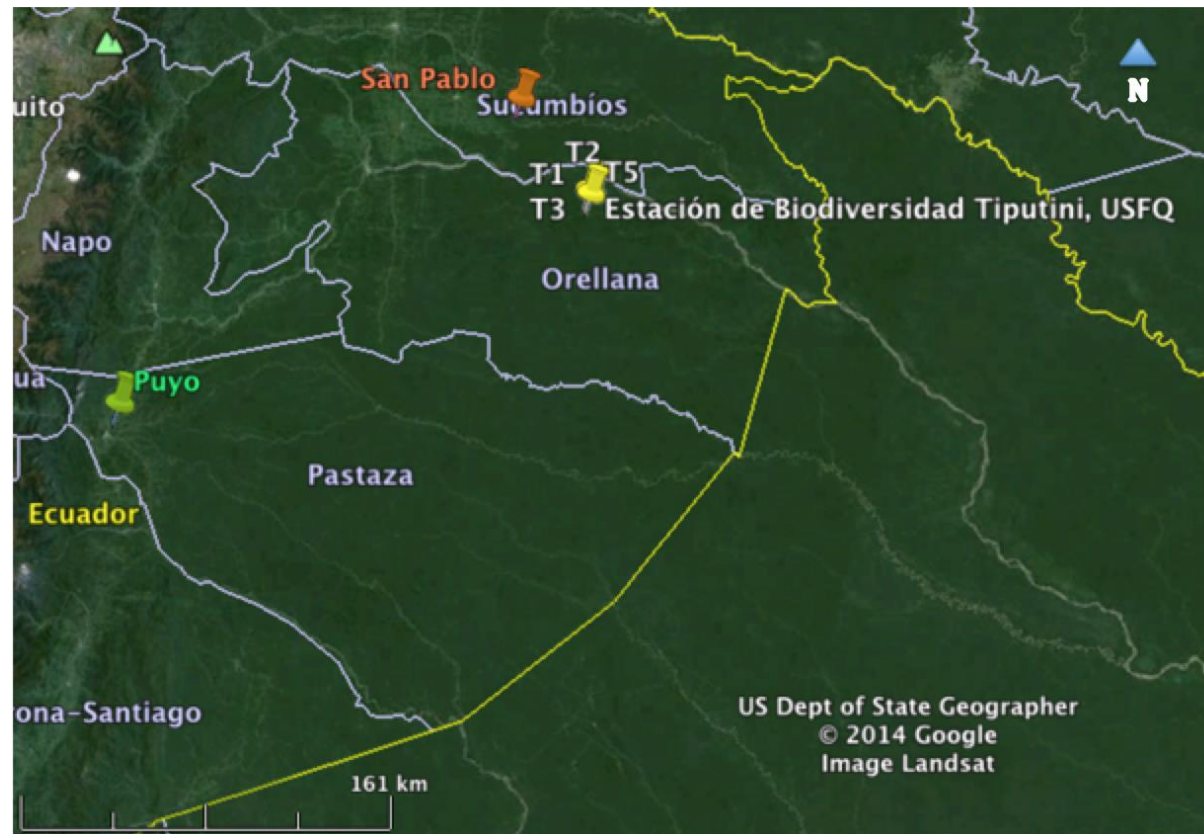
uito

San Pablo

Sucumbíos

N

T2

T1

T5

T3

Estación de Biodiversidad Tiputini, USFQ

Napo

Orellana

ua

Puyo

Pastaza

Ecuador

ona-Santiago

US Dept of State Geographer
© 2014 Google
Image Landsat

161 km